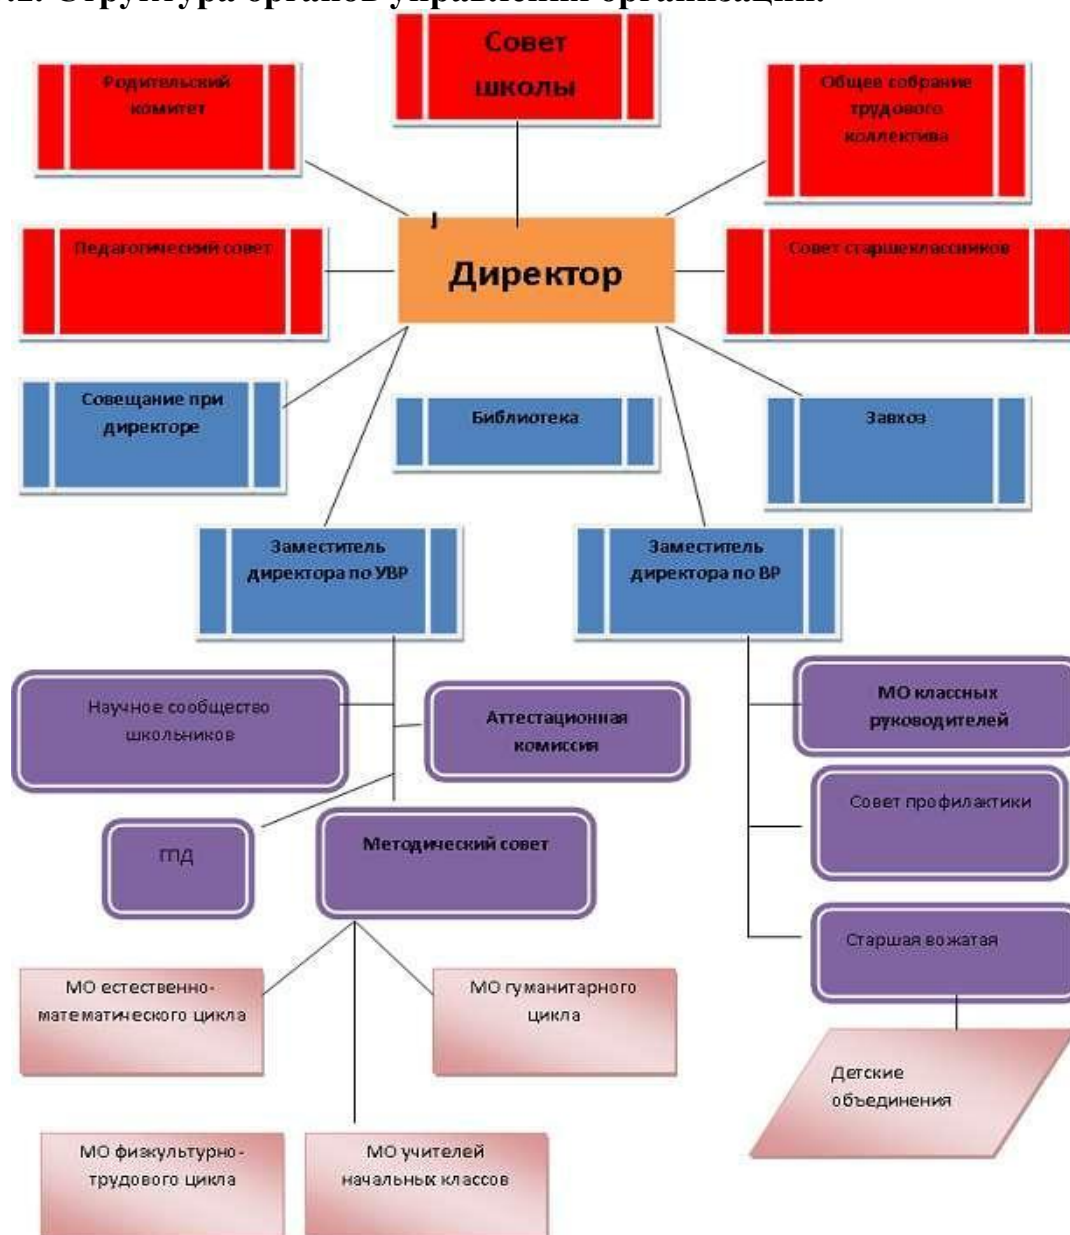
.2. Структура органов управления организации.

Совет школы

Родительский комитет

Общее собрание трудового коллектива

Педагогический совет

Директор

Совет старшеклассников

Совещание при директоре

Библиотека

Завхоз

Заместитель директора по УВР

Заместитель директора по ВР

Научное сообщество школьников

Аттестационная комиссия

МО классных руководителей

Совет профилактики

ГПД

Методический совет

Старшая вожатая

МО естественно-математического цикла

МО гуманитарного цикла

Детские объединения

МО физкультурно-трудового цикла

МО учителей начальных классов